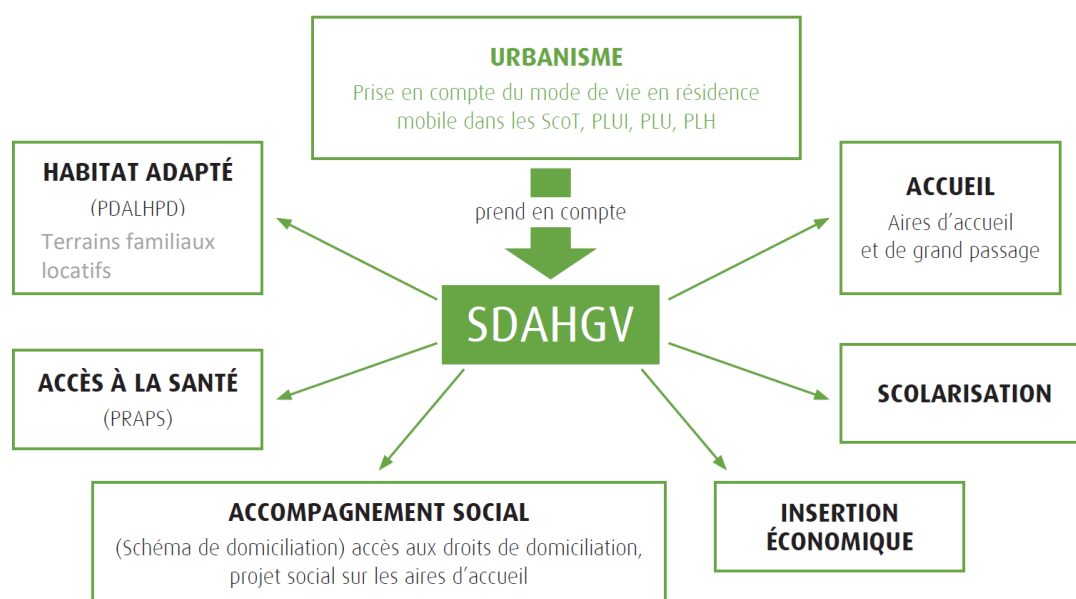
URBANISME

Prise en compte du mode de vie en résidence mobile dans les ScoT, PLUI, PLU, PLH

prend en compte

SDAHGV

HABITAT ADAPTÉ

(PDALHPD)

Terrains familiaux locatifs

ACCUEIL

Aires d'accueil et de grand passage

ACCÈS À LA SANTÉ

(PRAPS)

SCOLARISATION

ACCOMPAGNEMENT SOCIAL

(Schéma de domiciliation) accès aux droits de domiciliation, projet social sur les aires d'accueil

INSERTION ÉCONOMIQUE